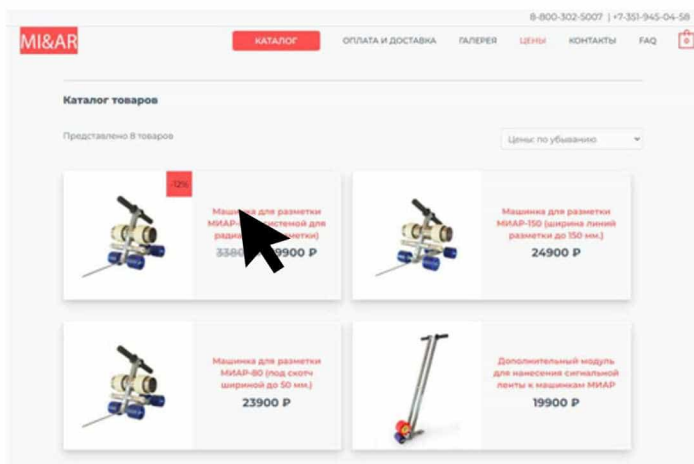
8-800-302-5007 | +7-351-945-04-58

MI&AR

КАТАЛОГ ОПЛАТА И ДОСТАВКА ГАЛЕРЕЯ ЦЕНЫ КОНТАКТЫ FAQ 0

Каталог товаров

Представлено 8 товаров

Цены: по убыванию

-12%

Машинка для разметки МИАР-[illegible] системой для радиа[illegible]метки)

338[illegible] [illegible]900 ₽

Машинка для разметки МИАР-150 (ширина линий разметки до 150 мм.)

24900 ₽

Машинка для разметки МИАР-80 (под скотч шириной до 50 мм.)

23900 ₽

Дополнительный модуль для нанесения сигнальной ленты к машинкам МИАР

19900 ₽